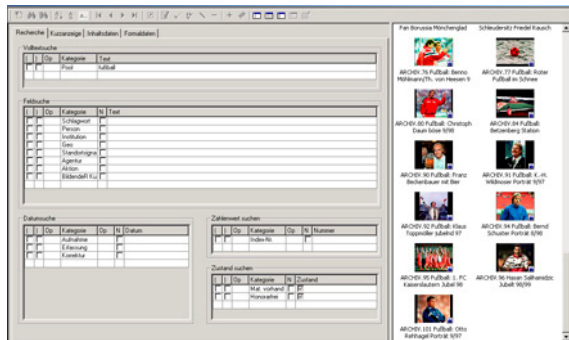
Recherche | Kurzanzeige | Inhaltsdaten | Formaldaten

Volltextsuche

| ( | ) | Op | Kategorie | Text |
|---|---|---|---|---|
| | | | Pool | fußball |

Feldsuche

| ( | ) | Op | Kategorie | N | Text |
|---|---|---|---|---|---|
| | | | Schlagwort | | |
| | | | Person | | |
| | | | Institution | | |
| | | | Geo | | |
| | | | Standortsigna | | |
| | | | Agentur | | |
| | | | Aktion | | |
| | | | Bildendelt Ku | | |

Datumsuche

| ( | ) | Op | Kategorie | Op | N | Datum |
|---|---|---|---|---|---|---|
| | | | Aufnahme | | | |
| | | | Erfassung | | | |
| | | | Korrektur | | | |

Zahlenwert suchen

| ( | ) | Op | Kategorie | Op | N | Nummer |
|---|---|---|---|---|---|---|
| | | | Index-Nr. | | | |

Zustand suchen

| ( | ) | Op | Kategorie | N | Zustand |
|---|---|---|---|---|---|
| | | | Mat. vorhand. | | |
| | | | Honorarfrei | | |

Fan Borussia Mönchenglad
Schleudersitz Friedel Rausch
ARCHIV.76 Fußball: Benno Möhlmann/Th. von Heesen 9
ARCHIV.77 Fußball: Roter Fußball im Schnee
ARCHIV.80 Fußball: Christoph Daum böse 9/98
ARCHIV.84 Fußball: Betzenberg Station
ARCHIV.90 Fußball: Franz Beckenbauer mit Bier
ARCHIV.91 Fußball: K.-H. Wildmoser Porträt 9/97
ARCHIV.92 Fußball: Klaus Toppmöller Jubelnd 97
ARCHIV.94 Fußball: Bernd Schuster Porträt 8/98
ARCHIV.95 Fußball: 1. FC Kaiserslautern Jubel 98
ARCHIV.96 Hasan Salihamidzic Jubelt 98/99
ARCHIV.101 Fußball: Otto Rehhagel Porträt 9/97